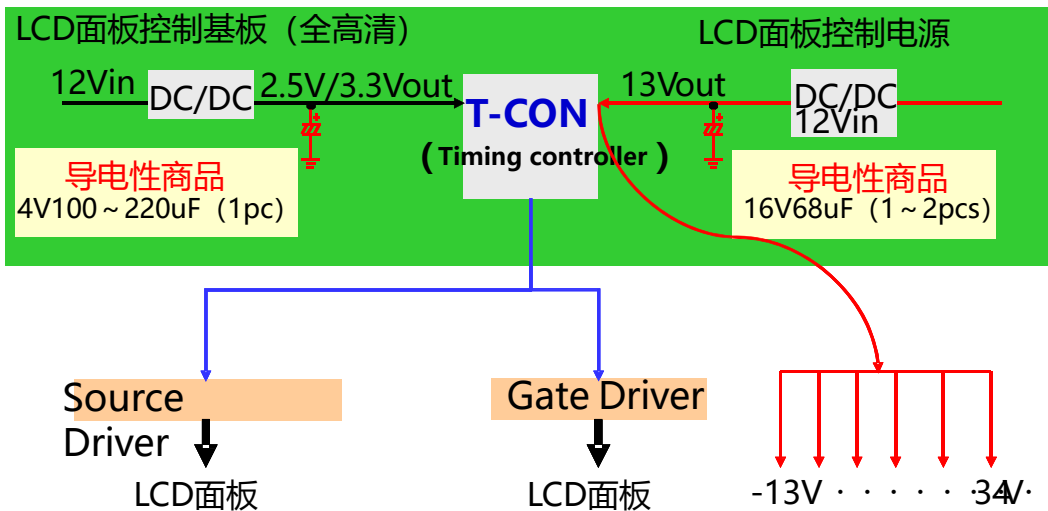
LCD面板控制基板（全高清）

LCD面板控制电源

12Vin

DC/DC

2.5V/3.3Vout

T-CON

（Timing controller）

13Vout

DC/DC

12Vin

导电性商品

4V100～220uF（1pc）

导电性商品

16V68uF（1～2pcs）

Source Driver

Gate Driver

LCD面板

LCD面板

-13V · · · · · · 34V